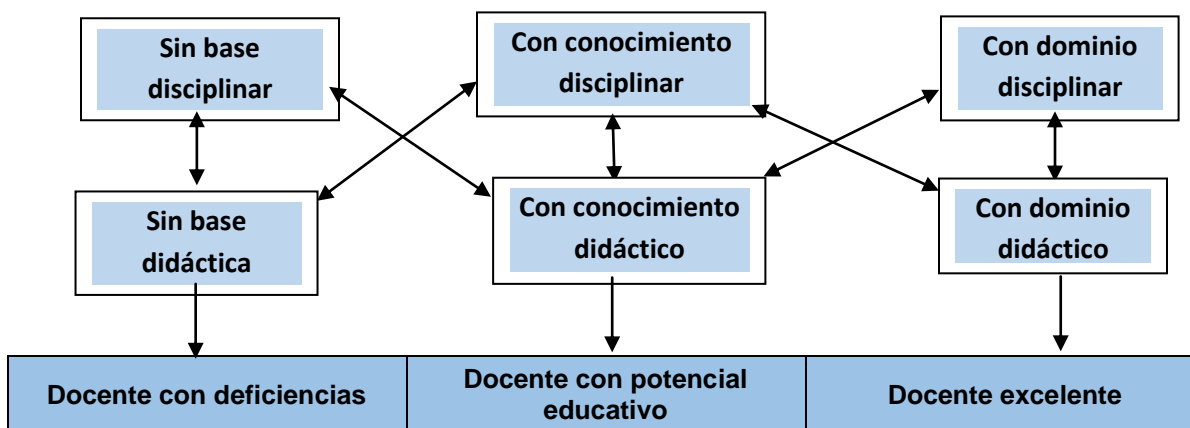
Sin base disciplinar

Con conocimiento disciplinar

Con dominio disciplinar

Sin base didáctica

Con conocimiento didáctico

Con dominio didáctico

| Docente con deficiencias | Docente con potencial educativo | Docente excelente |
|---|---|---|